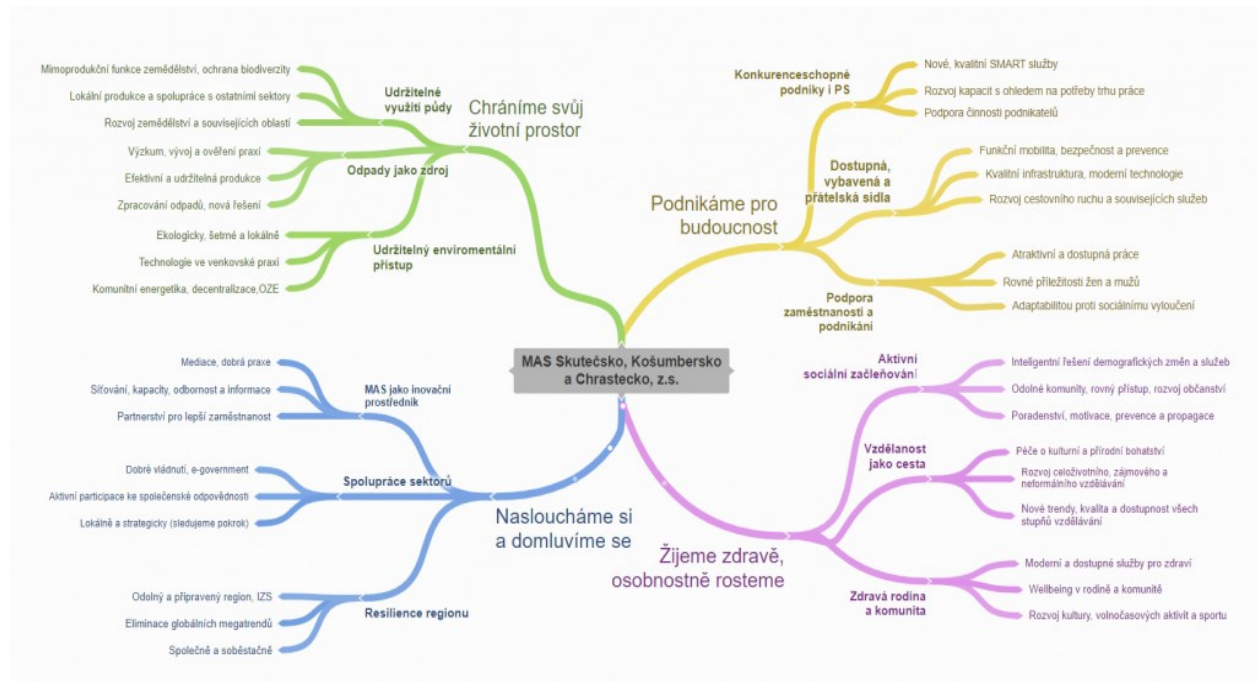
MAS Skutečsko, Košumbersko a Chrastecko, z.s.

Chráníme svůj životní prostor

Udržitelné využití půdy
Mimoprodukční funkce zemědělství, ochrana biodiverzity
Lokální produkce a spolupráce s ostatními sektory
Rozvoj zemědělství a souvisejících oblastí

Odpady jako zdroj
Výzkum, vývoj a ověření praxí
Efektivní a udržitelná produkce
Zpracování odpadů, nová řešení

Udržitelný enviromentální přístup
Ekologicky, šetrně a lokálně
Technologie ve venkovské praxi
Komunitní energetika, decentralizace,OZE

Podnikáme pro budoucnost

Konkurenceschopné podniky i PS
Nové, kvalitní SMART služby
Rozvoj kapacit s ohledem na potřeby trhu práce
Podpora činnosti podnikatelů

Dostupná, vybavená a přátelská sídla
Funkční mobilita, bezpečnost a prevence
Kvalitní infrastruktura, moderní technologie
Rozvoj cestovního ruchu a souvisejících služeb

Podpora zaměstnanosti a podnikání
Atraktivní a dostupná práce
Rovné příležitosti žen a mužů
Adaptabilitou proti sociálnímu vyloučení

Naslouocháme si a domluvíme se

MAS jako inovační prostředník
Mediace, dobrá praxe
Síťování, kapacity, odbornost a informace
Partnerství pro lepší zaměstnanost

Spolupráce sektorů
Dobré vládnutí, e-government
Aktivní participace ke společenské odpovědnosti
Lokálně a strategicky (sledujeme pokrok)

Resilience regionu
Odolný a připravený region, IZS
Eliminace globálních megatrendů
Společně a soběstačně

Žijeme zdravě, osobnostně rosteme

Aktivní sociální začleňování
Inteligentní řešení demografických změn a služeb
Odolné komunity, rovný přístup, rozvoj občanství
Poradenství, motivace, prevence a propagace

Vzdělanost jako cesta
Péče o kulturní a přírodní bohatství
Rozvoj celoživotního, zájmového a neformálního vzdělávání
Nové trendy, kvalita a dostupnost všech stupňů vzdělávání

Zdravá rodina a komunita
Moderní a dostupné služby pro zdraví
Wellbeing v rodině a komunitě
Rozvoj kultury, volnočasových aktivit a sportu